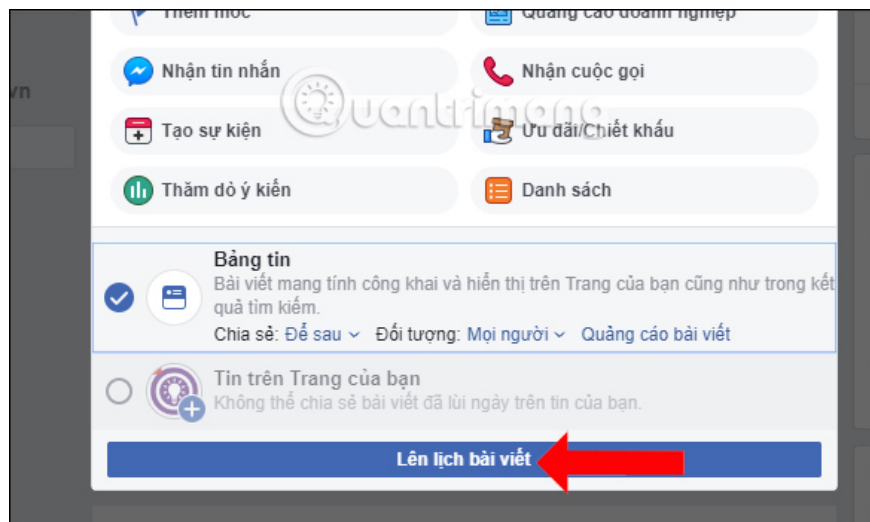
Thêm mốc

Quảng cáo doanh nghiệp

yn

Nhận tin nhắn

Nhận cuộc gọi

Tạo sự kiện

Ưu đãi/Chiết khấu

Thăm dò ý kiến

Danh sách

Quantrimang

Bảng tin

Bài viết mang tính công khai và hiển thị trên Trang của bạn cũng như trong kết quả tìm kiếm.

Chia sẻ: Để sau

Đối tượng: Mọi người

Quảng cáo bài viết

Tin trên Trang của bạn

Không thể chia sẻ bài viết đã lùi ngày trên tin của bạn.

Lên lịch bài viết